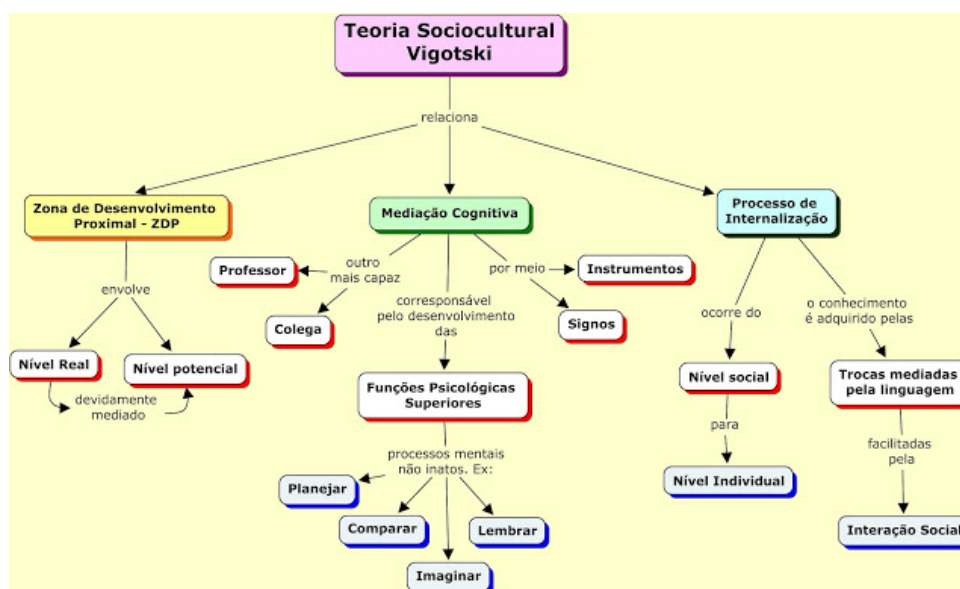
Teoria Sociocultural Vigotski

relaciona

Zona de Desenvolvimento Proximal - ZDP

envolve

Nível Real

Nível potencial

devidamente mediado

Mediação Cognitiva

outro mais capaz

Professor

Colega

por meio

Instrumentos

Signos

corresponsável pelo desenvolvimento das

Funções Psicológicas Superiores

processos mentais não inatos. Ex:

Planejar

Comparar

Lembrar

Imaginar

Processo de Internalização

ocorre do

Nível social

para

Nível Individual

o conhecimento é adquirido pelas

Trocas mediadas pela linguagem

facilitadas pela

Interação Social